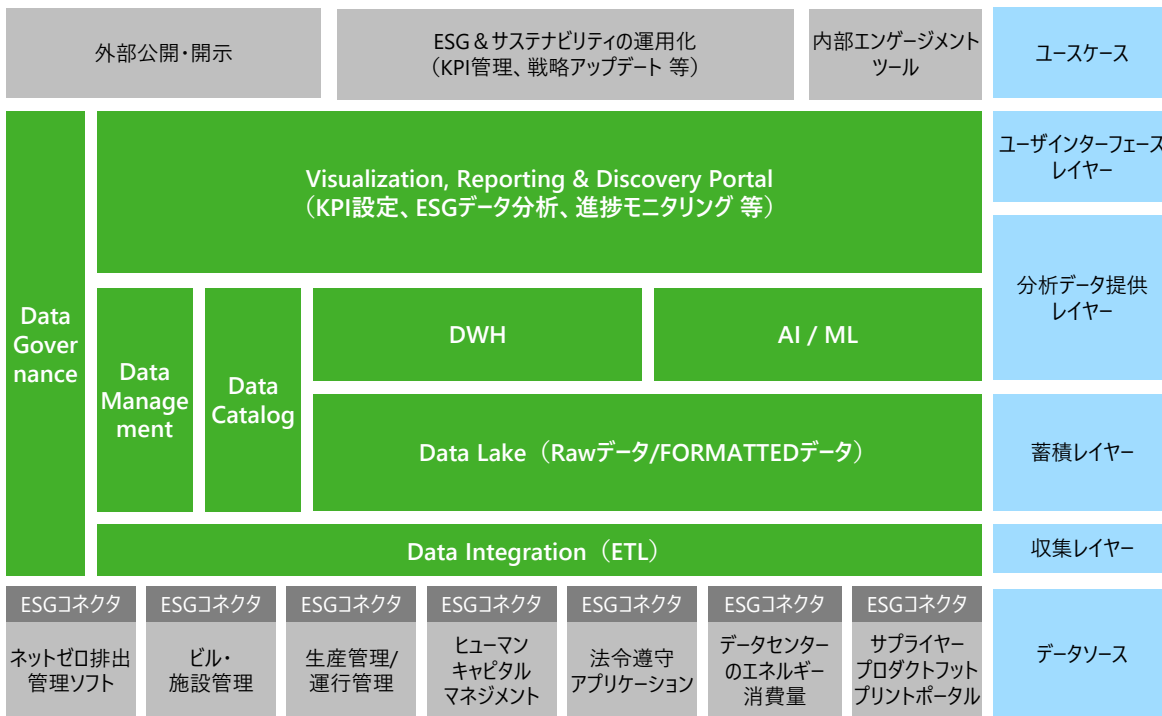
外部公開・開示

ESG＆サステナビリティの運用化
（KPI管理、戦略アップデート 等）

内部エンゲージメントツール

ユースケース

Data Governance

Visualization, Reporting & Discovery Portal
（KPI設定、ESGデータ分析、進捗モニタリング 等）

ユーザインターフェースレイヤー

Data Management

Data Catalog

DWH

AI / ML

分析データ提供レイヤー

Data Lake（Rawデータ/FORMATTEDデータ）

蓄積レイヤー

Data Integration（ETL）

収集レイヤー

ESGコネクタ
ネットゼロ排出管理ソフト

ESGコネクタ
ビル・施設管理

ESGコネクタ
生産管理/運行管理

ESGコネクタ
ヒューマンキャピタルマネジメント

ESGコネクタ
法令遵守アプリケーション

ESGコネクタ
データセンターのエネルギー消費量

ESGコネクタ
サプライヤープロダクトフットプリントポータル

データソース